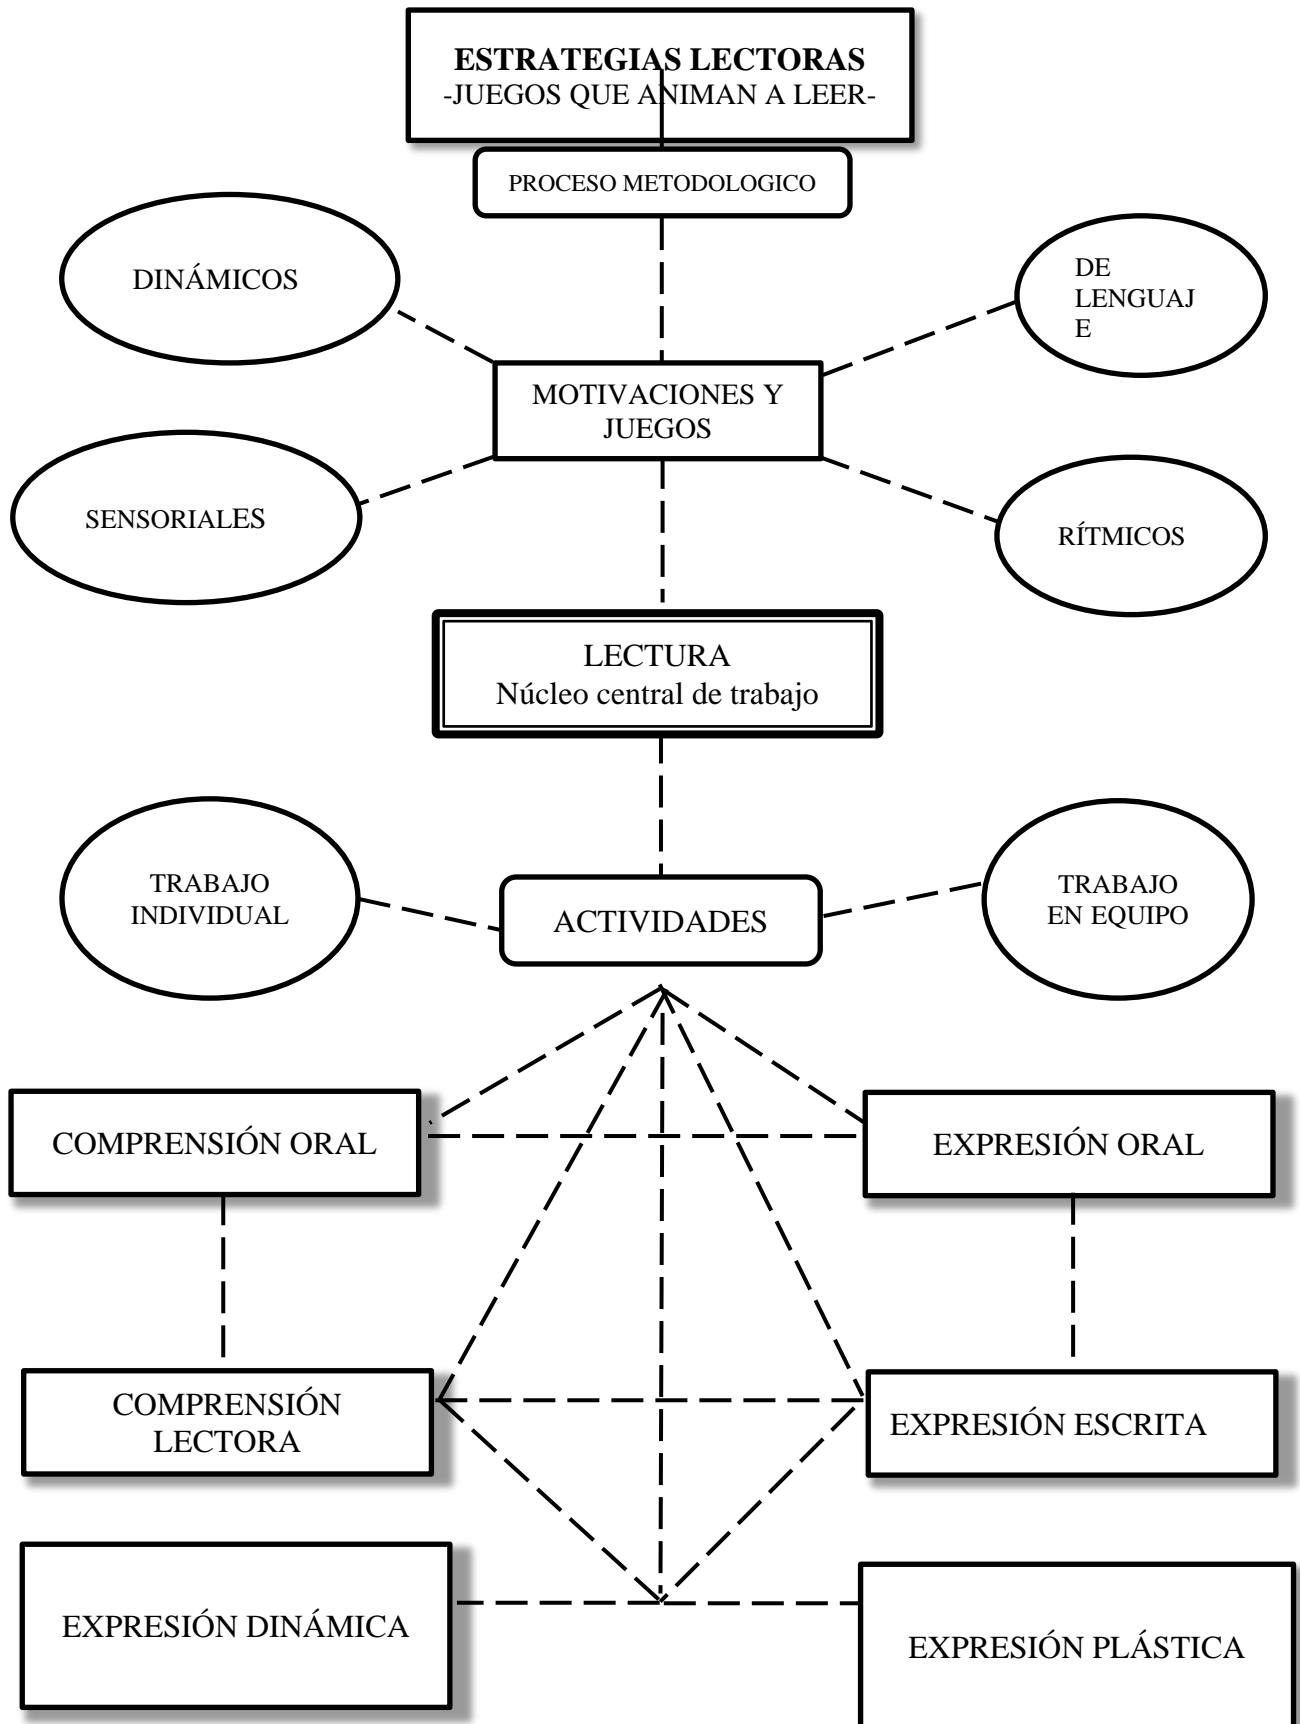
**ESTRATEGIAS LECTORAS**
-JUEGOS QUE ANIMAN A LEER-

PROCESO METODOLOGICO

DINÁMICOS

DE LENGUAJ E

MOTIVACIONES Y JUEGOS

SENSORIALES

RÍTMICOS

LECTURA
Núcleo central de trabajo

TRABAJO INDIVIDUAL

ACTIVIDADES

TRABAJO EN EQUIPO

COMPRENSIÓN ORAL

EXPRESIÓN ORAL

COMPRENSIÓN LECTORA

EXPRESIÓN ESCRITA

EXPRESIÓN DINÁMICA

EXPRESIÓN PLÁSTICA